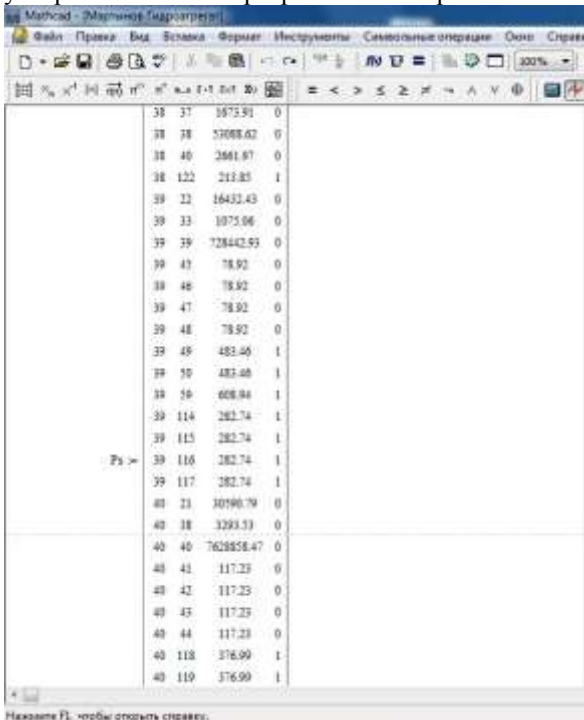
Mathcad - [Мартинов Гидроагрегат]

Файл Правка Вид Вставка Формат Инструменты Символьные операции Окно Справка

100%

| | | | |
|---|---|---|---|
| 38 | 37 | 1073.91 | 0 |
| 38 | 38 | 53088.62 | 0 |
| 38 | 40 | 2881.87 | 0 |
| 38 | 122 | 213.85 | 1 |
| 39 | 22 | 16432.43 | 0 |
| 39 | 33 | 1075.06 | 0 |
| 39 | 39 | 728442.93 | 0 |
| 39 | 43 | 78.92 | 0 |
| 39 | 46 | 78.92 | 0 |
| 39 | 47 | 78.92 | 0 |
| 39 | 48 | 78.92 | 0 |
| 39 | 49 | 483.46 | 1 |
| 39 | 50 | 483.46 | 1 |
| 39 | 59 | 608.84 | 1 |
| 39 | 114 | 282.74 | 1 |
| 39 | 115 | 282.74 | 1 |
| 39 | 116 | 282.74 | 1 |
| 39 | 117 | 282.74 | 1 |
| 40 | 21 | 30590.79 | 0 |
| 40 | 38 | 3293.53 | 0 |
| 40 | 40 | 762858.47 | 0 |
| 40 | 41 | 117.23 | 0 |
| 40 | 42 | 117.23 | 0 |
| 40 | 43 | 117.23 | 0 |
| 40 | 44 | 117.23 | 0 |
| 40 | 118 | 376.99 | 1 |
| 40 | 119 | 376.99 | 1 |

Ps =

Нажмите F1, чтобы открыть справку.